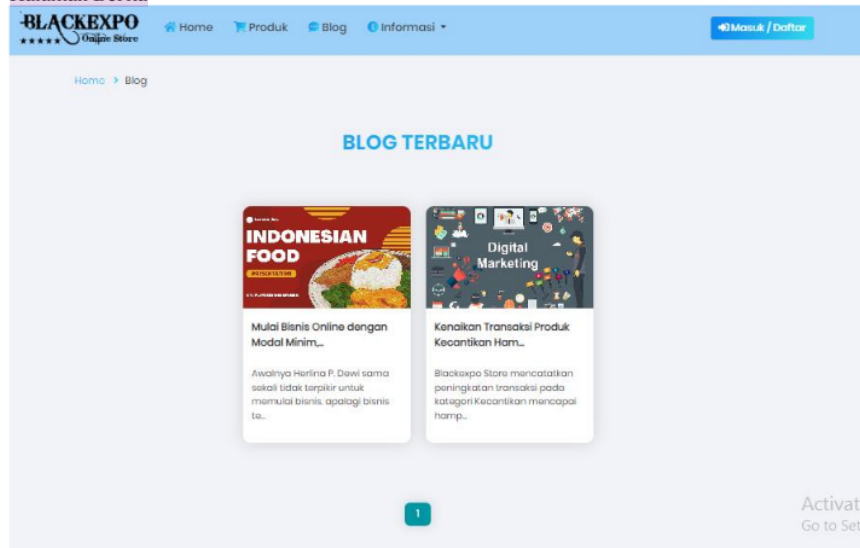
BLACKEXPO
Online Store

Home Produk Blog Informasi

Masuk / Daftar

Home > Blog

BLOG TERBARU

INDONESIAN FOOD

PRESENTATION

Mulai Bisnis Online dengan Modal Minim,...

Awalnya Herlina P. Dewi sama sekali tidak terpikir untuk memulai bisnis, apalagi bisnis te...

Digital Marketing

Kenaikan Transaksi Produk Kecantikan Ham...

Blackexpo Store mencatatkan peningkatan transaksi pada kategori Kecantikan mencapai hamp...

1

Activat
Go to Set